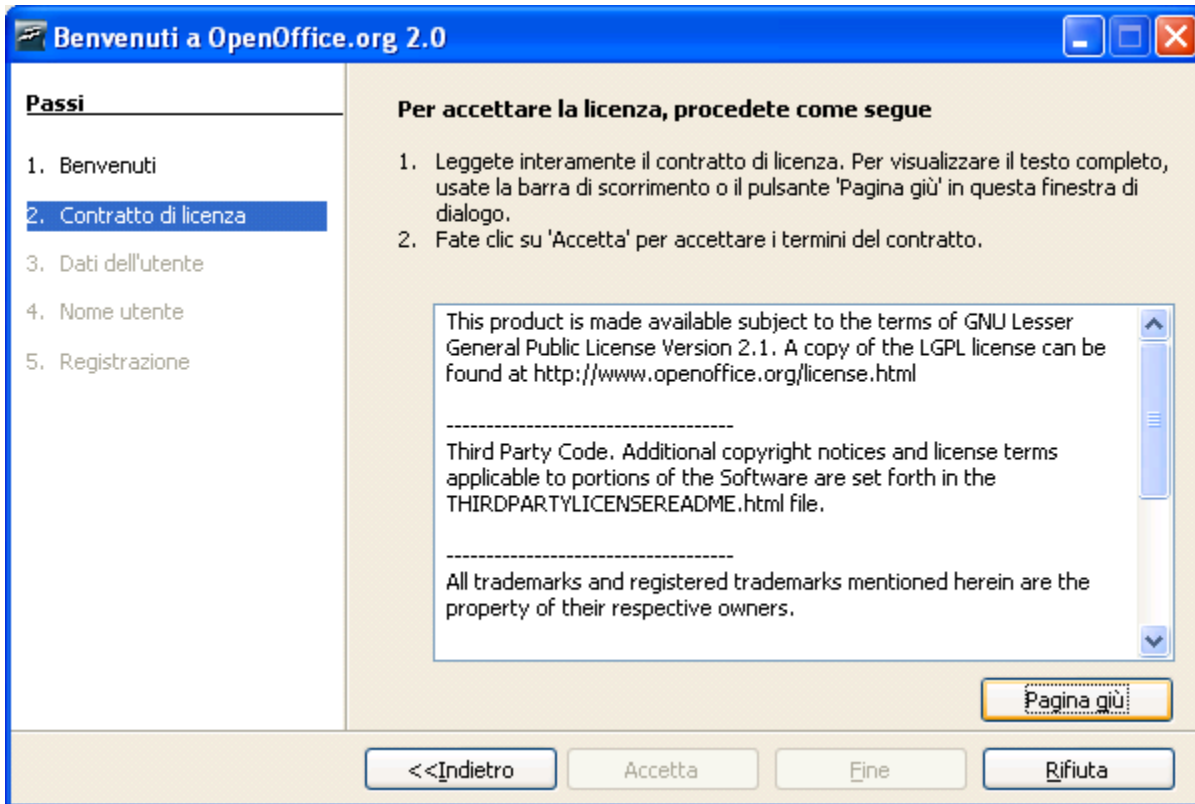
Benvenuti a OpenOffice.org 2.0

Passi

1. Benvenuti
2. Contratto di licenza
3. Dati dell'utente
4. Nome utente
5. Registrazione

Per accettare la licenza, procedete come segue

1. Leggete interamente il contratto di licenza. Per visualizzare il testo completo, usate la barra di scorrimento o il pulsante 'Pagina giù' in questa finestra di dialogo.
2. Fate clic su 'Accetta' per accettare i termini del contratto.

This product is made available subject to the terms of GNU Lesser General Public License Version 2.1. A copy of the LGPL license can be found at http://www.openoffice.org/license.html

------------------------------------

Third Party Code. Additional copyright notices and license terms applicable to portions of the Software are set forth in the THIRDPARTYLICENSEREADME.html file.

------------------------------------

All trademarks and registered trademarks mentioned herein are the property of their respective owners.

Pagina giù

<<Indietro | Accetta | Fine | Rifiuta